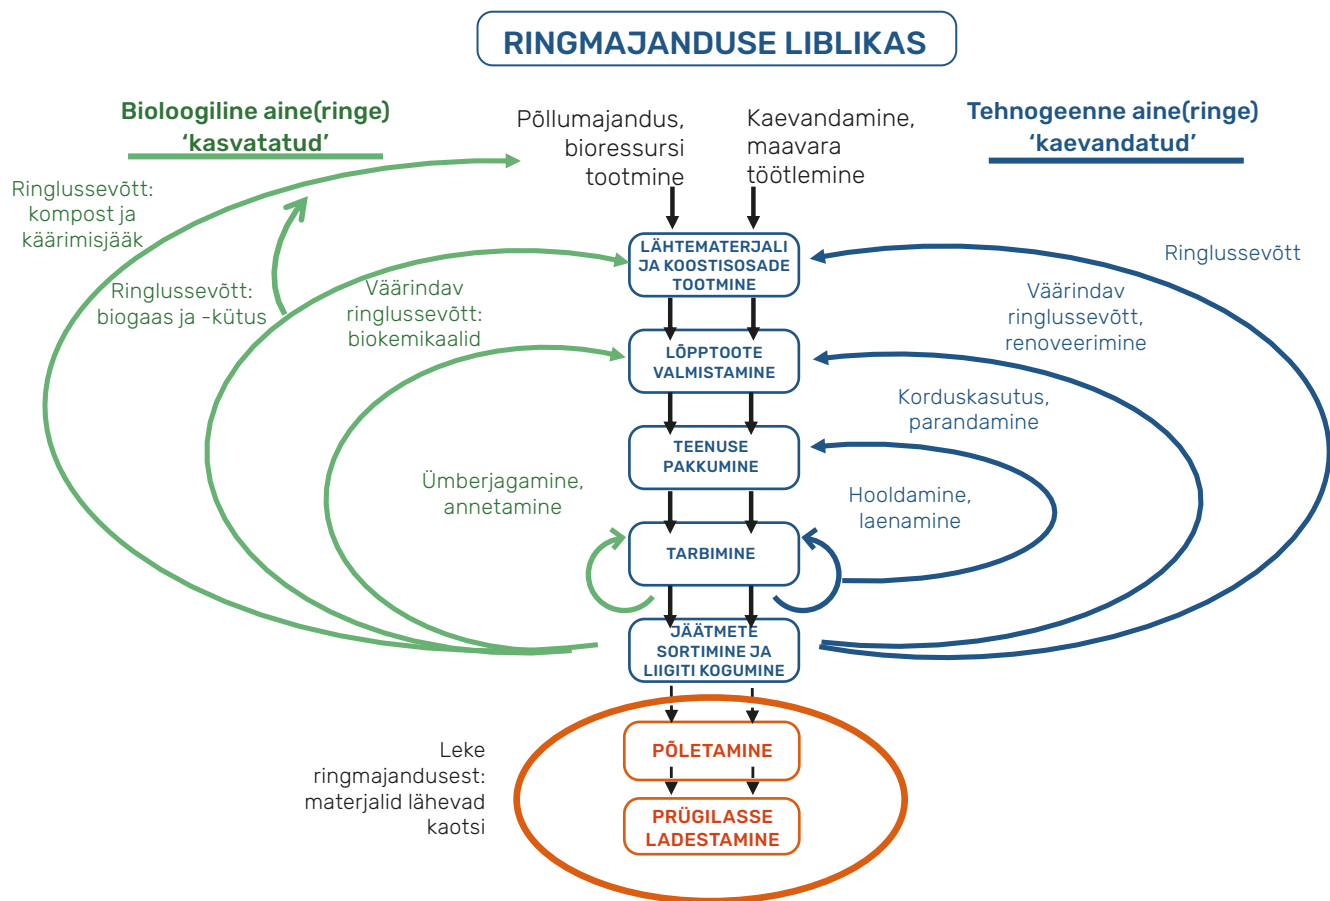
RINGMAJANDUSE LIBLIKAS

Bioloogiline aine(ringe)
'kasvatatud'

Põllumajandus, bioressursi tootmine

Kaevandamine, maavara töötlemine

Tehnogeenne aine(ringe)
'kaevandatud'

Ringlussevõtt: kompost ja käärimisjääk

Ringlussevõtt: biogaas ja -kütus

Väärindav ringlussevõtt: biokemikaalid

Ümberjagamine, annetamine

LÄHTEMATERJALI JA KOOSTISOSADE TOOTMINE

LÕPPTOOTE VALMISTAMINE

TEENUSE PAKKUMINE

TARBIMINE

JÄÄTMETE SORTIMINE JA LIIGITI KOGUMINE

Ringlussevõtt

Väärindav ringlussevõtt, renoveerimine

Korduskasutus, parandamine

Hooldamine, laenamine

Leke ringmajandusest: materjalid lähevad kaotsi

PÕLETAMINE

PRÜGILASSE LADESTAMINE